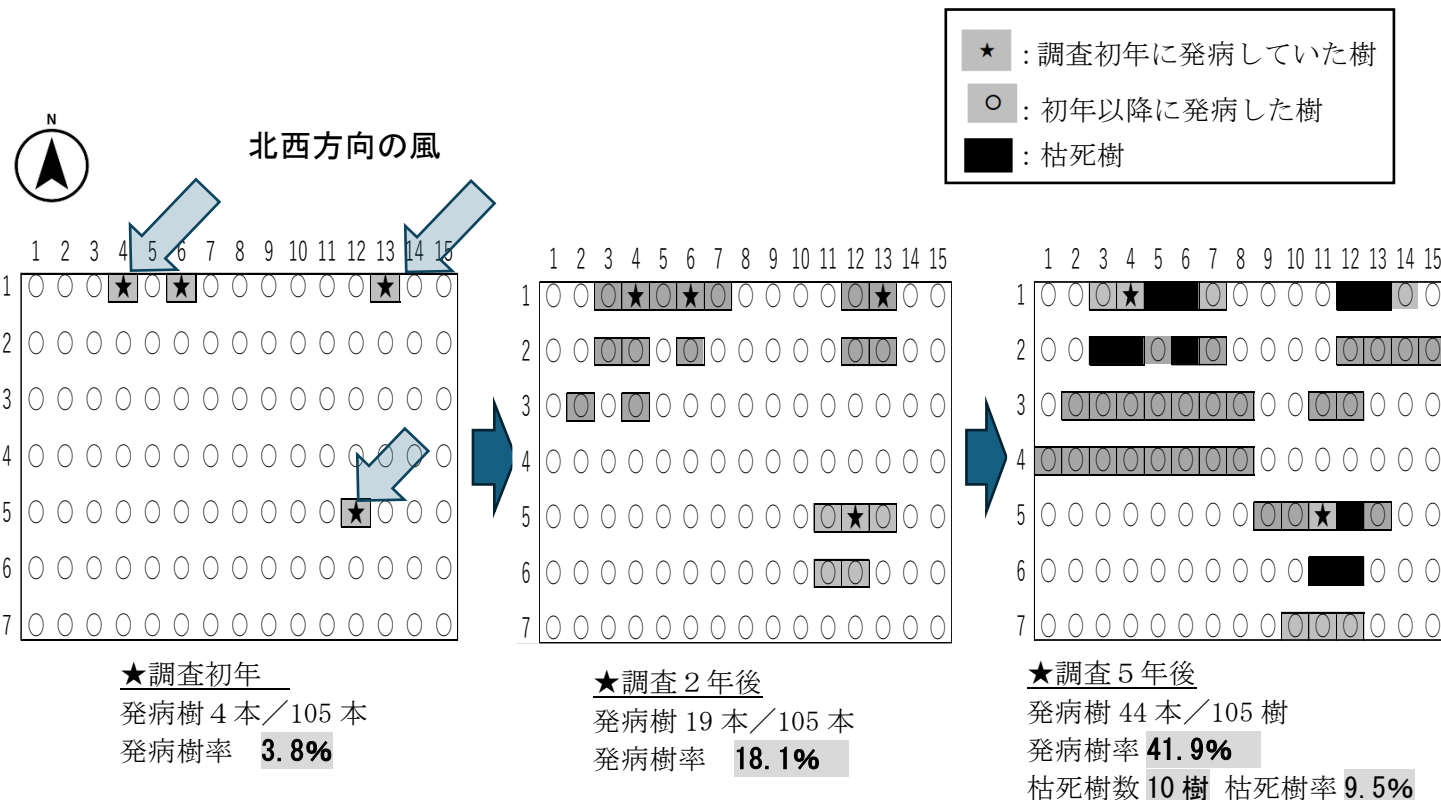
★：調査初年に発病していた樹
○：初年以降に発病した樹
：枯死樹

N

北西方向の風

1 2 3 4 5 6 7 8 9 10 11 12 13 14 15

1
2
3
4
5
6
7

★調査初年
発病樹 4 本／105 本
発病樹率 3.8%

1 2 3 4 5 6 7 8 9 10 11 12 13 14 15

1
2
3
4
5
6
7

★調査 2 年後
発病樹 19 本／105 本
発病樹率 18.1%

1 2 3 4 5 6 7 8 9 10 11 12 13 14 15

1
2
3
4
5
6
7

★調査 5 年後
発病樹 44 本／105 樹
発病樹率 41.9%
枯死樹数 10 樹 枯死樹率 9.5%